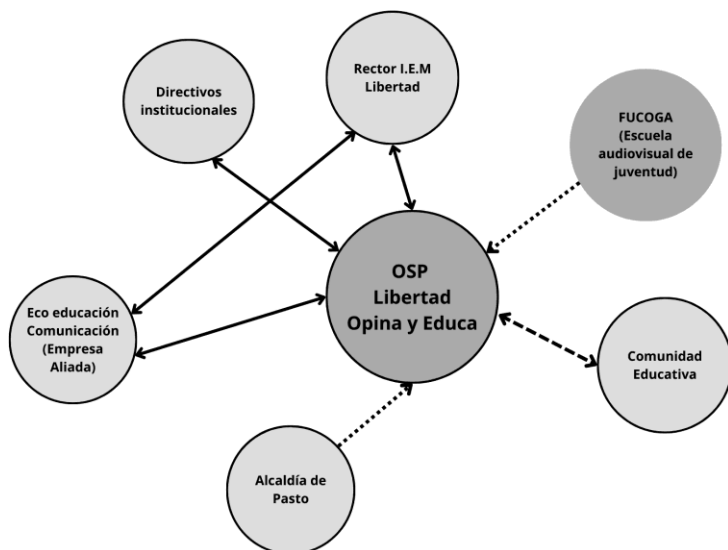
Directivos institucionales

Rector I.E.M Libertad

FUCOGA (Escuela audiovisual de juventud)

OSP Libertad Opina y Educa

Eco educación Comunicación (Empresa Aliada)

Comunidad Educativa

Alcaldía de Pasto